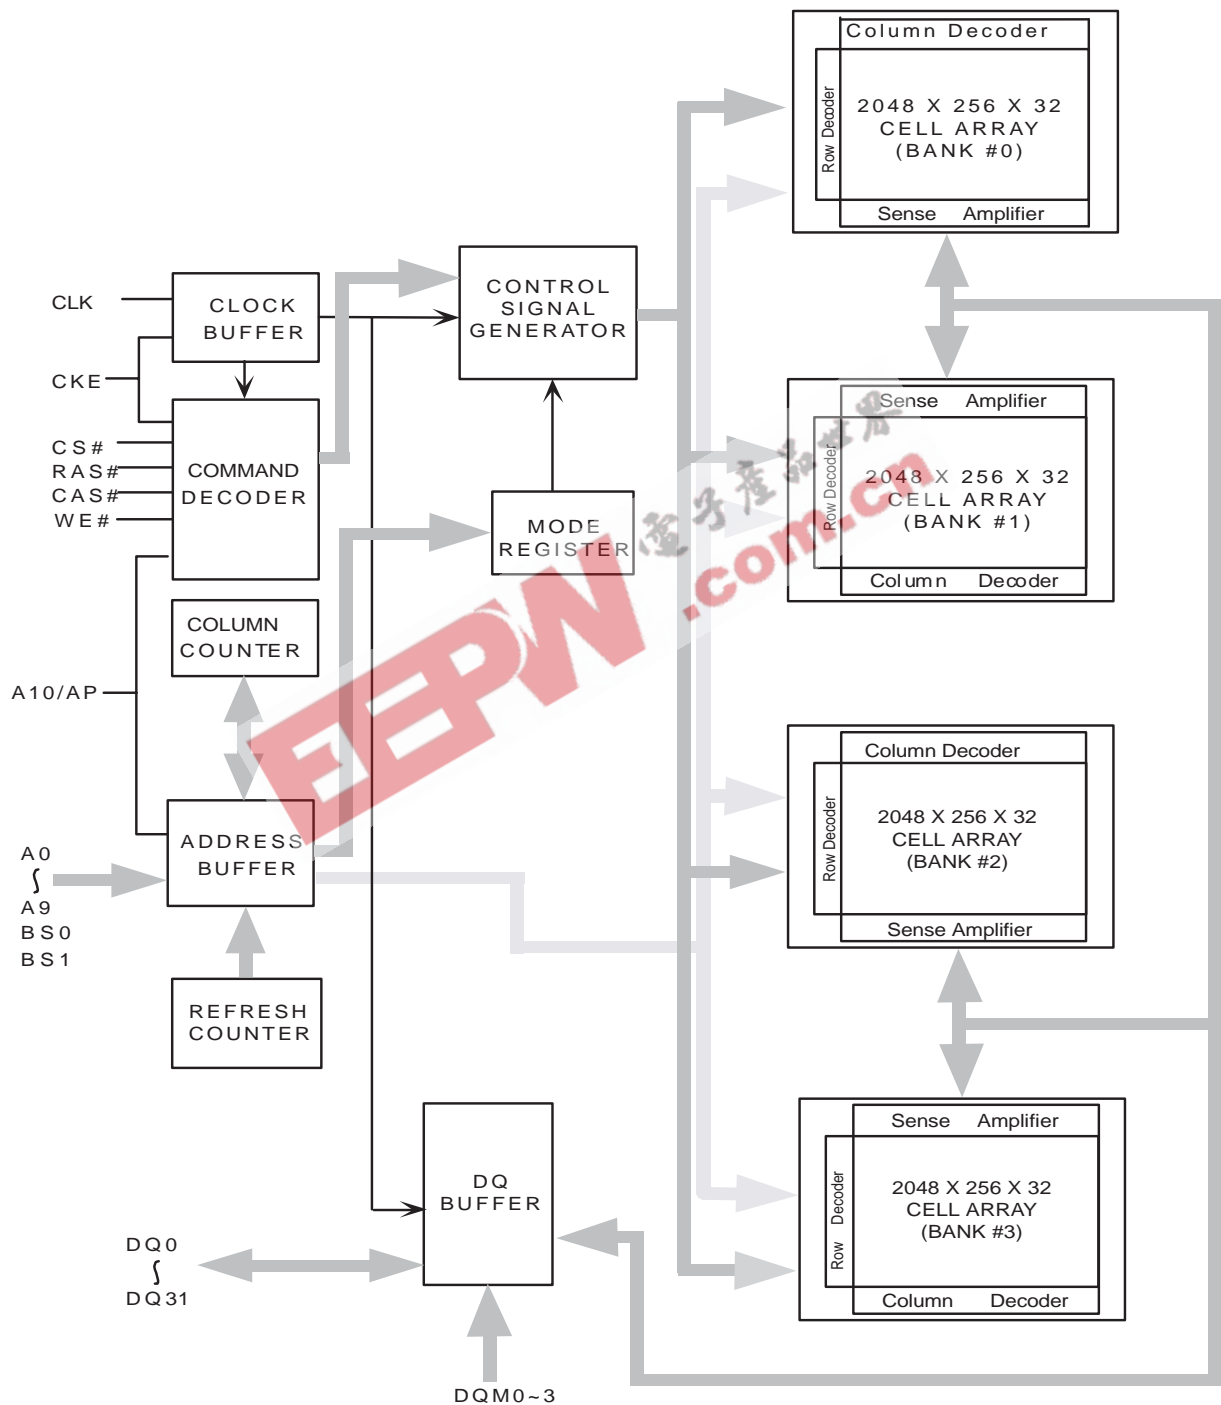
CLK

CKE

CS#
RAS#
CAS#
WE#

A10/AP

A0
∫
A9
BS0
BS1

CLOCK BUFFER

COMMAND DECODER

COLUMN COUNTER

ADDRESS BUFFER

REFRESH COUNTER

CONTROL SIGNAL GENERATOR

MODE REGISTER

DQ BUFFER

DQ0
∫
DQ31

DQM0~3

Column Decoder
Row Decoder
2048 X 256 X 32
CELL ARRAY
(BANK #0)
Sense Amplifier

Sense Amplifier
Row Decoder
2048 X 256 X 32
CELL ARRAY
(BANK #1)
Column Decoder

Column Decoder
Row Decoder
2048 X 256 X 32
CELL ARRAY
(BANK #2)
Sense Amplifier

Sense Amplifier
Row Decoder
2048 X 256 X 32
CELL ARRAY
(BANK #3)
Column Decoder

EEPW
电子产品世界
.com.cn